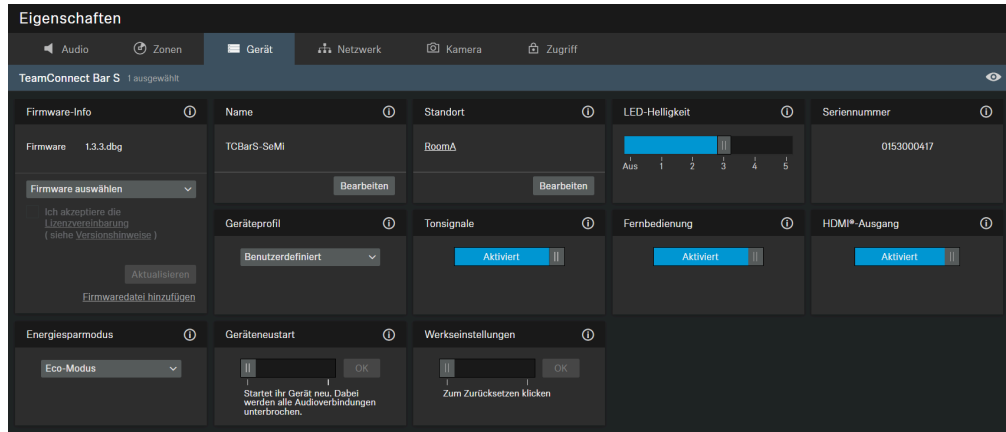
Eigenschaften

Audio | Zonen | Gerät | Netzwerk | Kamera | Zugriff

TeamConnect Bar S 1 ausgewählt

Firmware-Info ⓘ

Firmware 1.3.3.dbg

Firmware auswählen

Ich akzeptiere die Lizenzvereinbarung ( siehe Versionshinweise )

Aktualisieren

Firmwaredatei hinzufügen

Name ⓘ

TCBarS-SeMi

Bearbeiten

Standort ⓘ

RoomA

Bearbeiten

LED-Helligkeit ⓘ

Aus 1 2 3 4 5

Seriennummer ⓘ

0153000417

Geräteprofil ⓘ

Benutzerdefiniert

Tonsignale ⓘ

Aktiviert

Fernbedienung ⓘ

Aktiviert

HDMI®-Ausgang ⓘ

Aktiviert

Energiesparmodus ⓘ

Eco-Modus

Geräteneustart ⓘ

OK

Startet ihr Gerät neu. Dabei werden alle Audioverbindungen unterbrochen.

Werkseinstellungen ⓘ

OK

Zum Zurücksetzen klicken